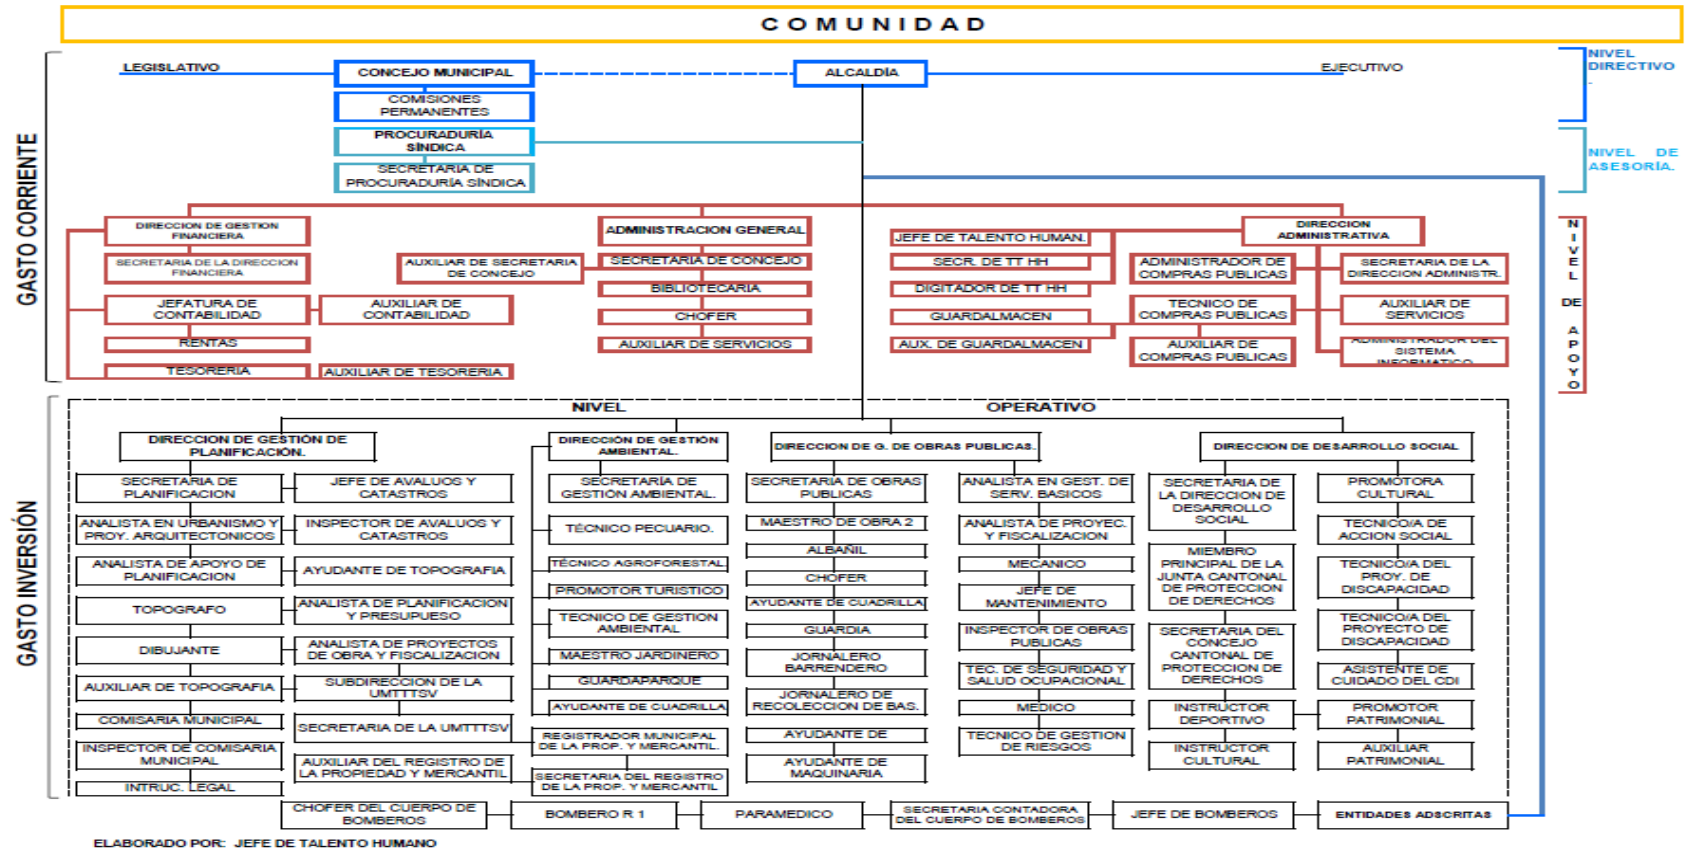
COMUNIDAD

LEGISLATIVO
CONCEJO MUNICIPAL
ALCALDÍA
EJECUTIVO
NIVEL DIRECTIVO
COMISIONES PERMANENTES
PROCURADURÍA SÍNDICA
SECRETARIA DE PROCURADURÍA SÍNDICA
NIVEL DE ASESORÍA.

GASTO CORRIENTE

DIRECCION DE GESTION FINANCIERA
SECRETARIA DE LA DIRECCION FINANCIERA
JEFATURA DE CONTABILIDAD
AUXILIAR DE CONTABILIDAD
RENTAS
TESORERIA
AUXILIAR DE TESORERIA
AUXILIAR DE SECRETARIA DE CONCEJO
ADMINISTRACION GENERAL
SECRETARIA DE CONCEJO
BIBLIOTECARIA
CHOFER
AUXILIAR DE SERVICIOS
JEFE DE TALENTO HUMAN.
SECR. DE TT HH
DIGITADOR DE TT HH
GUARDALMACEN
AUX. DE GUARDALMACEN
DIRECCION ADMINISTRATIVA
ADMINISTRADOR DE COMPRAS PUBLICAS
TECNICO DE COMPRAS PUBLICAS
AUXILIAR DE COMPRAS PUBLICAS
SECRETARIA DE LA DIRECCION ADMINISTR.
AUXILIAR DE SERVICIOS
ADMINISTRADOR DEL SISTEMA INFORMATICO
NIVEL DE APOYO

GASTO INVERSIÓN

NIVEL OPERATIVO

DIRECCION DE GESTIÓN DE PLANIFICACIÓN.
SECRETARIA DE PLANIFICACION
JEFE DE AVALUOS Y CATASTROS
ANALISTA EN URBANISMO Y PROY. ARQUITECTONICOS
INSPECTOR DE AVALUOS Y CATASTROS
ANALISTA DE APOYO DE PLANIFICACION
AYUDANTE DE TOPOGRAFIA
TOPOGRAFO
ANALISTA DE PLANIFICACION Y PRESUPUESO
DIBUJANTE
ANALISTA DE PROYECTOS DE OBRA Y FISCALIZACION
AUXILIAR DE TOPOGRAFIA
SUBDIRECCION DE LA UMTTTSV
COMISARIA MUNICIPAL
SECRETARIA DE LA UMTTTSV
INSPECTOR DE COMISARIA MUNICIPAL
AUXILIAR DEL REGISTRO DE LA PROPIEDAD Y MERCANTIL
INTRUC. LEGAL

DIRECCIÓN DE GESTION AMBIENTAL
SECRETARIA DE GESTION AMBIENTAL
TÉCNICO PECUARIO.
TÉCNICO AGROFORESTAL
PROMOTOR TURISTICO
TECNICO DE GESTION AMBIENTAL
MAESTRO JARDINERO
GUARDAPARQUE
AYUDANTE DE CUADRILLA
REGISTRADOR MUNICIPAL DE LA PROP. Y MERCANTIL
SECRETARIA DEL REGISTRO DE LA PROP. Y MERCANTIL

DIRECCION DE G. DE OBRAS PUBLICAS.
SECRETARIA DE OBRAS PUBLICAS
MAESTRO DE OBRA 2
ALBAÑIL
CHOFER
AYUDANTE DE CUADRILLA
GUARDIA
JORNALERO BARRENDERO
JORNALERO DE RECOLECCION DE BAS.
AYUDANTE DE
AYUDANTE DE MAQUINARIA
ANALISTA EN GEST. DE SERV. BASICOS
ANALISTA DE PROYEC. Y FISCALIZACION
MECANICO
JEFE DE MANTENIMIENTO
INSPECTOR DE OBRAS PUBLICAS
TEC. DE SEGURIDAD Y SALUD OCUPACIONAL
MEDICO
TECNICO DE GESTION DE RIESGOS

DIRECCION DE DESARROLLO SOCIAL
SECRETARIA DE LA DIRECCION DE DESARROLLO SOCIAL
MIEMBRO PRINCIPAL DE LA JUNTA CANTONAL DE PROTECCION DE DERECHOS
SECRETARIA DEL CONCEJO CANTONAL DE PROTECCION DE DERECHOS
INSTRUCTOR DEPORTIVO
INSTRUCTOR CULTURAL
PROMOTORA CULTURAL
TECNICO/A DE ACCION SOCIAL
TECNICO/A DEL PROY. DE DISCAPACIDAD
TECNICO/A DEL PROYECTO DE DISCAPACIDAD
ASISTENTE DE CUIDADO DEL CDI
PROMOTOR PATRIMONIAL
AUXILIAR PATRIMONIAL

CHOFER DEL CUERPO DE BOMBEROS
BOMBERO R 1
PARAMEDICO
SECRETARIA CONTADORA DEL CUERPO DE BOMBEROS
JEFE DE BOMBEROS
ENTIDADES ADSCRITAS

ELABORADO POR: JEFE DE TALENTO HUMANO